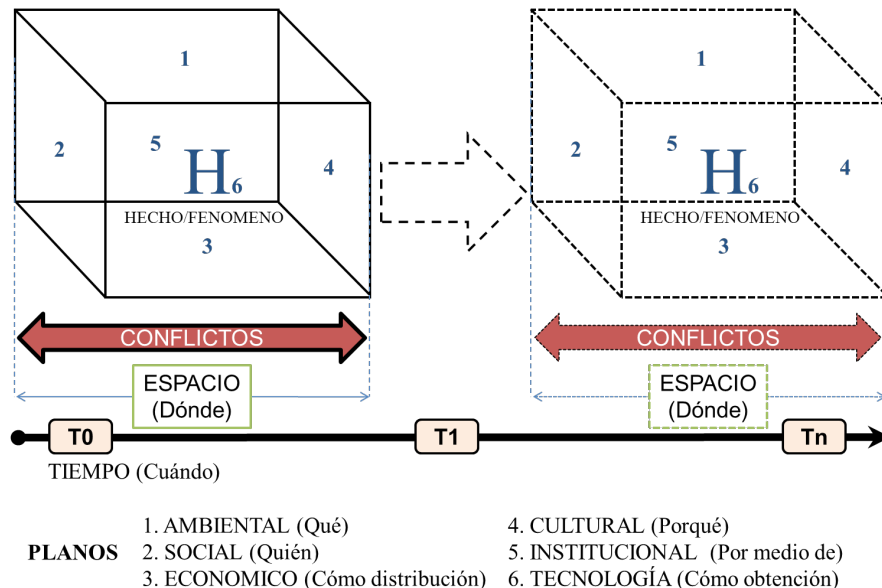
1

2

5

H6

4

HECHO/FENOMENO

3

CONFLICTOS

ESPACIO (Dónde)

1

2

5

H6

4

HECHO/FENOMENO

3

CONFLICTOS

ESPACIO (Dónde)

T0

T1

Tn

TIEMPO (Cuándo)

PLANOS

1. AMBIENTAL (Qué)
2. SOCIAL (Quién)
3. ECONOMICO (Cómo distribución)

4. CULTURAL (Porqué)
5. INSTITUCIONAL (Por medio de)
6. TECNOLOGÍA (Cómo obtención)